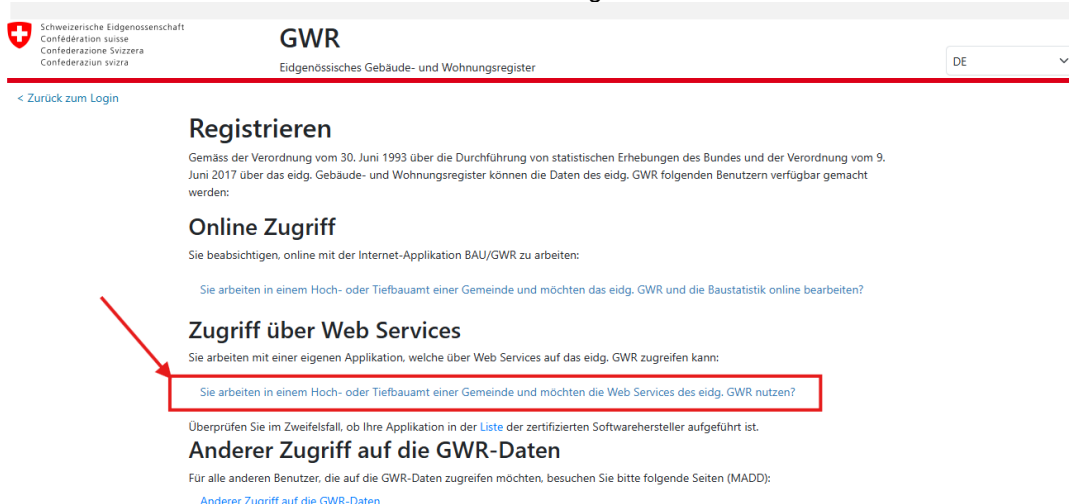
Schweizerische Eidgenossenschaft
Confédération suisse
Confederazione Svizzera
Confederaziun svizra

GWR
Eidgenössisches Gebäude- und Wohnungsregister

DE

< Zurück zum Login

Registrieren
Gemäss der Verordnung vom 30. Juni 1993 über die Durchführung von statistischen Erhebungen des Bundes und der Verordnung vom 9. Juni 2017 über das eidg. Gebäude- und Wohnungsregister können die Daten des eidg. GWR folgenden Benutzern verfügbar gemacht werden:

Online Zugriff
Sie beabsichtigen, online mit der Internet-Applikation BAU/GWR zu arbeiten:

Sie arbeiten in einem Hoch- oder Tiefbauamt einer Gemeinde und möchten das eidg. GWR und die Baustatistik online bearbeiten?

Zugriff über Web Services
Sie arbeiten mit einer eigenen Applikation, welche über Web Services auf das eidg. GWR zugreifen kann:

Sie arbeiten in einem Hoch- oder Tiefbauamt einer Gemeinde und möchten die Web Services des eidg. GWR nutzen?

Überprüfen Sie im Zweifelsfall, ob Ihre Applikation in der Liste der zertifizierten Softwarehersteller aufgeführt ist.

Anderer Zugriff auf die GWR-Daten
Für alle anderen Benutzer, die auf die GWR-Daten zugreifen möchten, besuchen Sie bitte folgende Seiten (MADD):

Anderer Zugriff auf die GWR-Daten